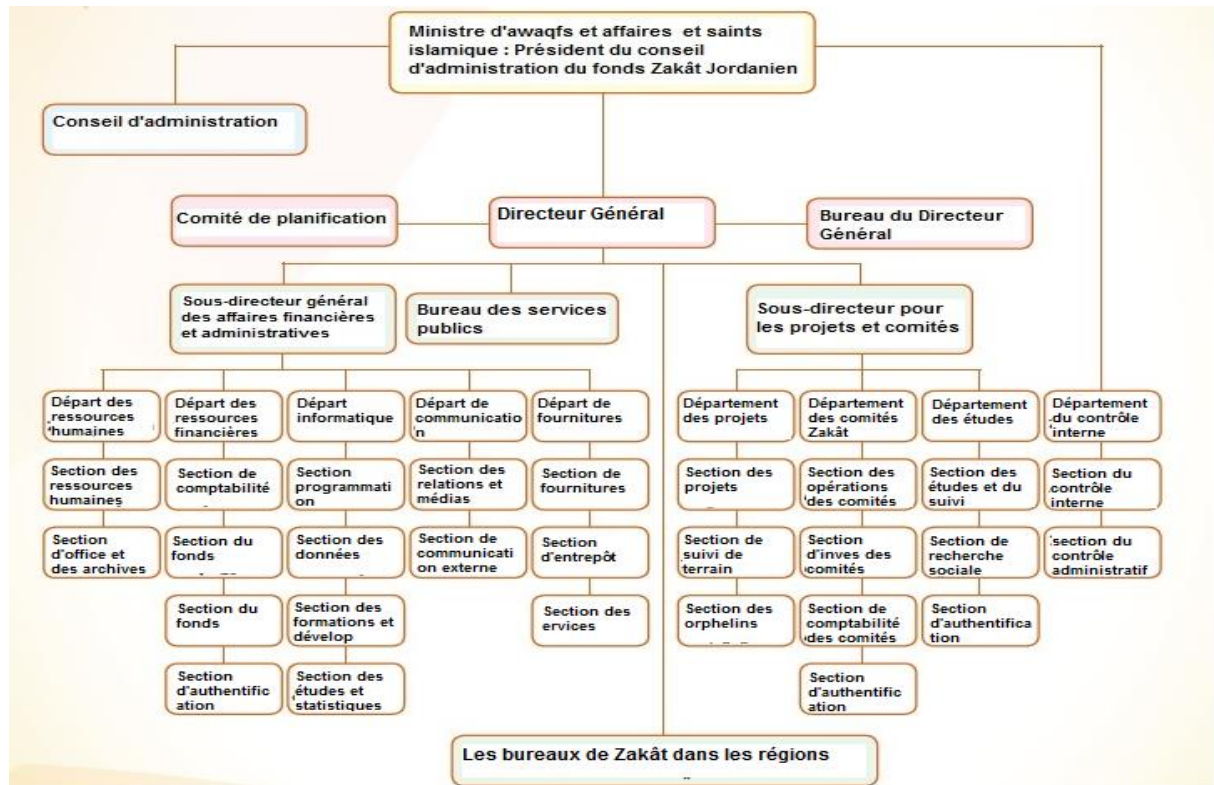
Ministre d'awaqfs et affaires et saints islamique : Président du conseil d'administration du fonds Zakât Jordanien

Conseil d'administration

Comité de planification

Directeur Général

Bureau du Directeur Général

Sous-directeur général des affaires financières et administratives

Bureau des services publics

Sous-directeur pour les projets et comités

Départ des ressources humaines

Section des ressources humaines

Section d'office et des archives

Départ des ressources financières

Section de comptabilité

Section du fonds

Section du fonds

Section d'authentification

Départ informatique

Section programmation

Section des données

Section des formations et dévelop

Section des études et statistiques

Départ de communication

Section des relations et médias

Section de communication externe

Départ de fournitures

Section de fournitures

Section d'entrepôt

Section des ervices

Département des projets

Section des projets

Section de suivi de terrain

Section des orphelins

Département des comités Zakât

Section des opérations des comités

Section d'inves des comités

Section de comptabilité des comités

Section d'authentification

Département des études

Section des études et du suivi

Section de recherche sociale

Section d'authentification

Département du contrôle interne

Section du contrôle interne

section du contrôle administratif

Les bureaux de Zakât dans les régions